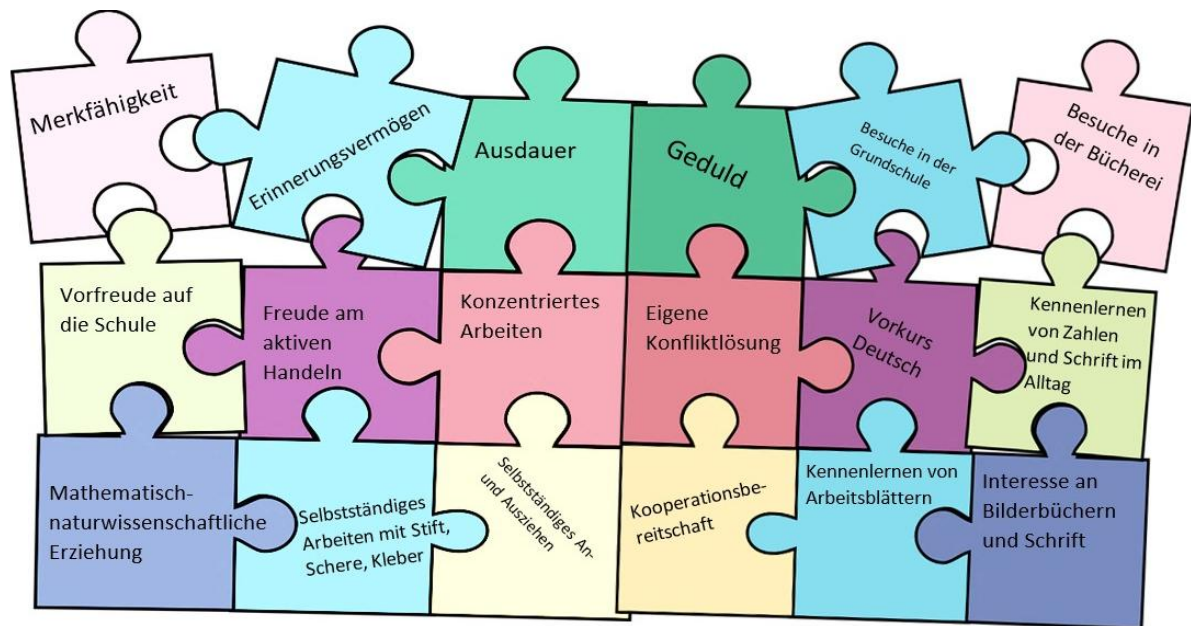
Merkfähigkeit

Erinnerungsvermögen

Ausdauer

Geduld

Besuche in der Grundschule

Besuche in der Bücherei

Vorfreude auf die Schule

Freude am aktiven Handeln

Konzentriertes Arbeiten

Eigene Konfliktlösung

Vorkurs Deutsch

Kennenlernen von Zahlen und Schrift im Alltag

Mathematisch-naturwissenschaftliche Erziehung

Selbstständiges Arbeiten mit Stift, Schere, Kleber

Selbstständiges An- und Ausziehen

Kooperationsbereitschaft

Kennenlernen von Arbeitsblättern

Interesse an Bilderbüchern und Schrift